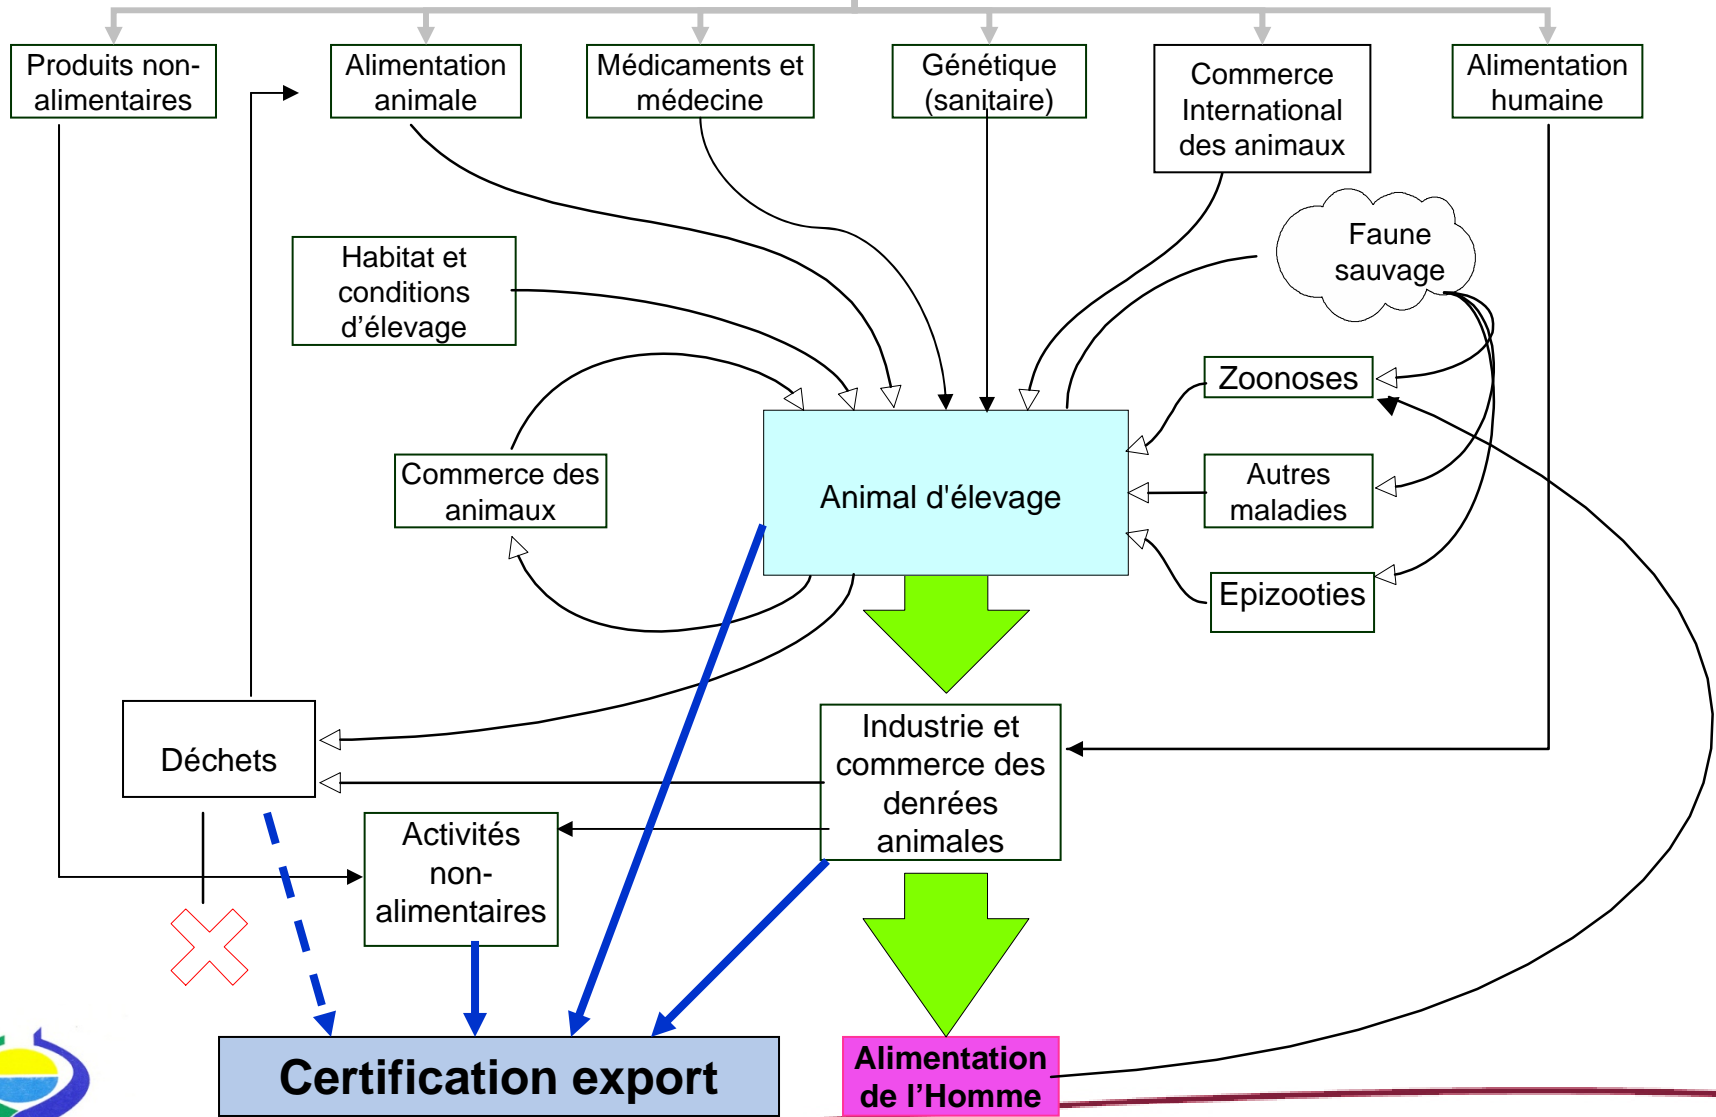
Produits non-alimentaires

Alimentation animale

Médicaments et médecine

Génétique (sanitaire)

Commerce International des animaux

Alimentation humaine

Faune sauvage

Habitat et conditions d'élevage

Zoonoses

Commerce des animaux

Animal d'élevage

Autres maladies

Epizooties

Déchets

Industrie et commerce des denrées animales

Activités non-alimentaires

Certification export

Alimentation de l'Homme